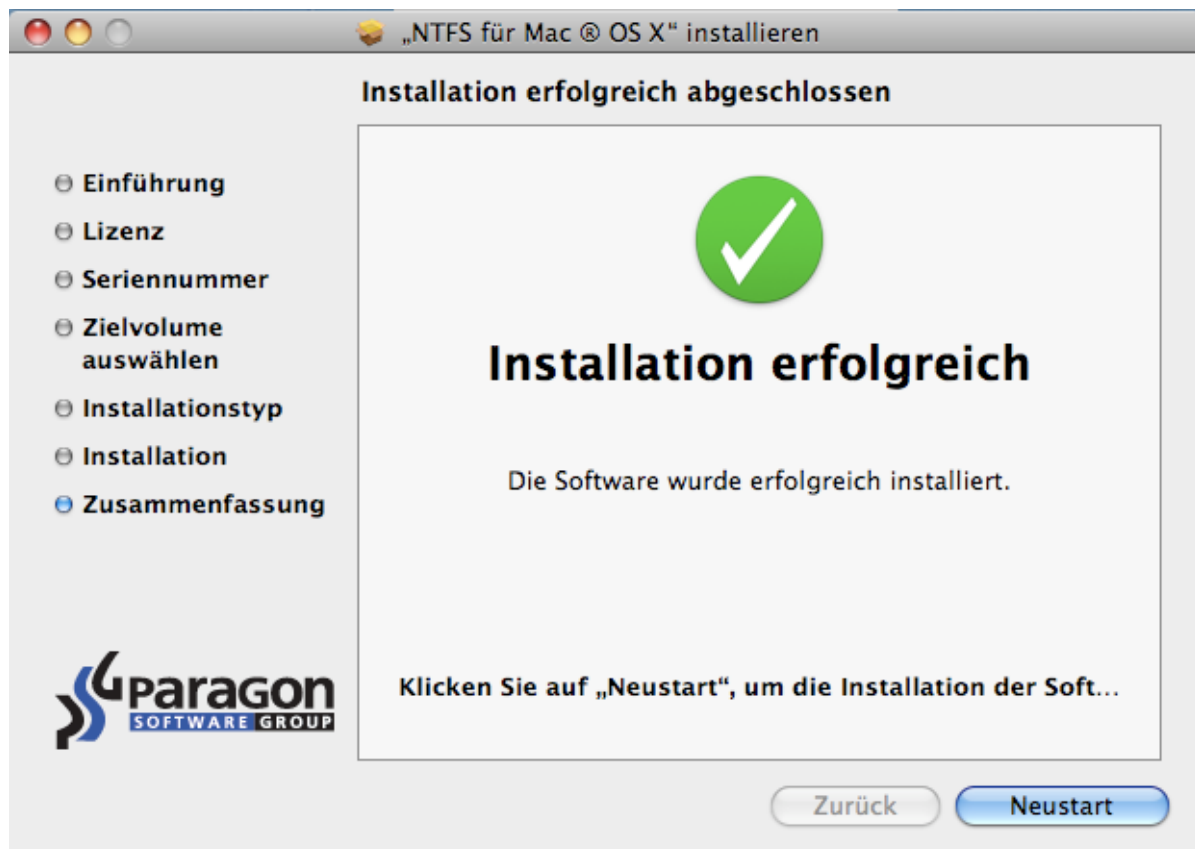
„NTFS für Mac ® OS X“ installieren

Installation erfolgreich abgeschlossen

Einführung
Lizenz
Seriennummer
Zielvolume auswählen
Installationstyp
Installation
Zusammenfassung

Installation erfolgreich

Die Software wurde erfolgreich installiert.

paragon
SOFTWARE GROUP

Klicken Sie auf „Neustart“, um die Installation der Soft...

Zurück
Neustart